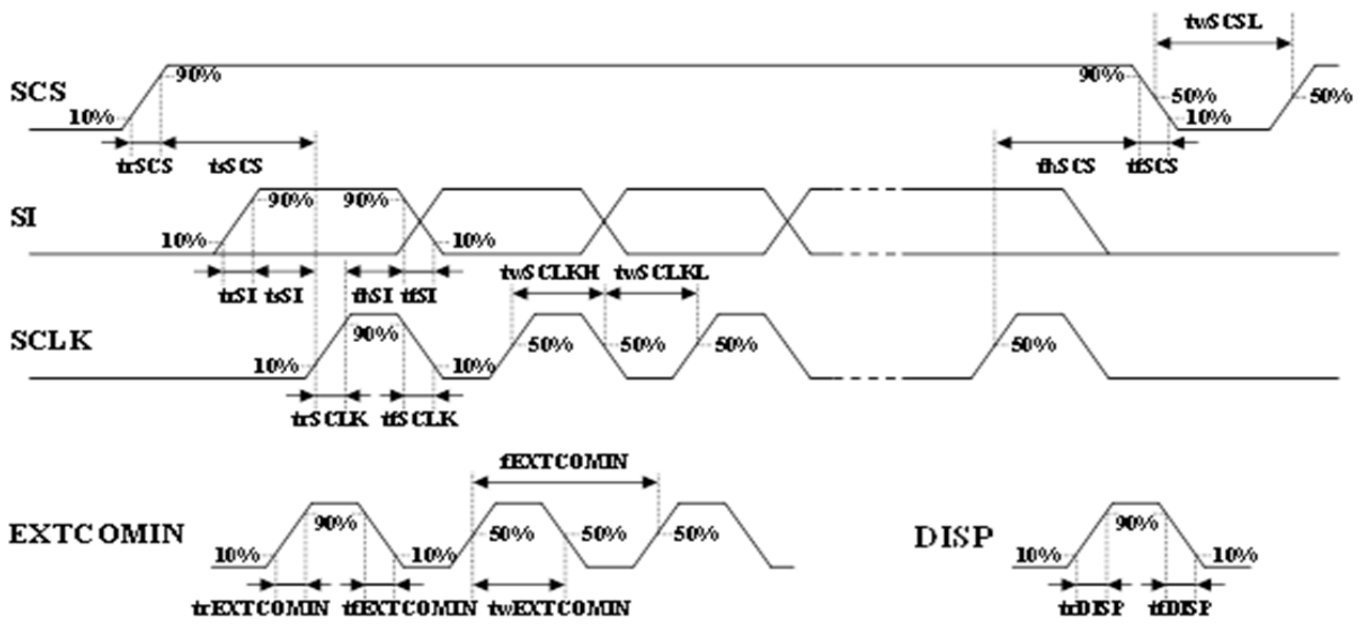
twSCSL

SCS

90%

10%

90%

50%

10%

50%

trSCS

tsSCS

thSCS

tfSCS

SI

90%

90%

10%

10%

trSI

tsSI

thSI

tfSI

twSCLKH

twSCLKL

SCLK

90%

10%

10%

50%

50%

50%

50%

trSCLK

tfSCLK

fEXTCOMIN

EXTCOMIN

90%

10%

10%

50%

50%

50%

trEXTCOMIN

tfEXTCOMIN

twEXTCOMIN

DISP

90%

10%

10%

trDISP

tfDISP